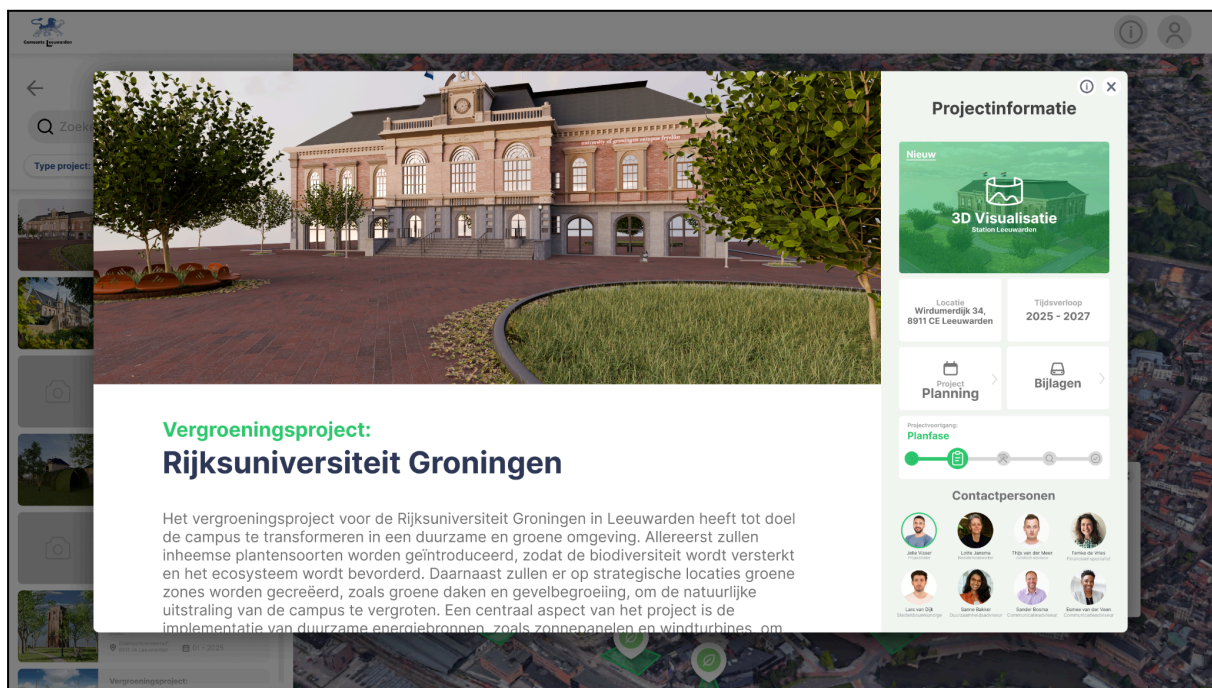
Gemeente Leeuwarden

Zoek

Type project:

Vergroeningsproject:

Projectinformatie

Nieuw

3D Visualisatie
Station Leeuwarden

Locatie
Wirdumerdijk 34, 8911 CE Leeuwarden

Tijdsverloop
2025 - 2027

Project
Planning

Bijlagen

Projectvoortgang:
Planfase

Contactpersonen

Jelle Visser
Lotte Jansma
Thijs van der Meer
Femke de Vries
Lars van Dijk
Sanne Bakker
Sander Bosma
Esmee van der Veen

Vergroeningsproject:
Rijksuniversiteit Groningen

Het vergroeningsproject voor de Rijksuniversiteit Groningen in Leeuwarden heeft tot doel de campus te transformeren in een duurzame en groene omgeving. Allereerst zullen inheemse plantensoorten worden geïntroduceerd, zodat de biodiversiteit wordt versterkt en het ecosysteem wordt bevorderd. Daarnaast zullen er op strategische locaties groene zones worden gecreëerd, zoals groene daken en gevelbegroeiing, om de natuurlijke uitstraling van de campus te vergroten. Een centraal aspect van het project is de implementatie van duurzame energiebronnen, zoals zonnepanelen en windturbines, om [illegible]